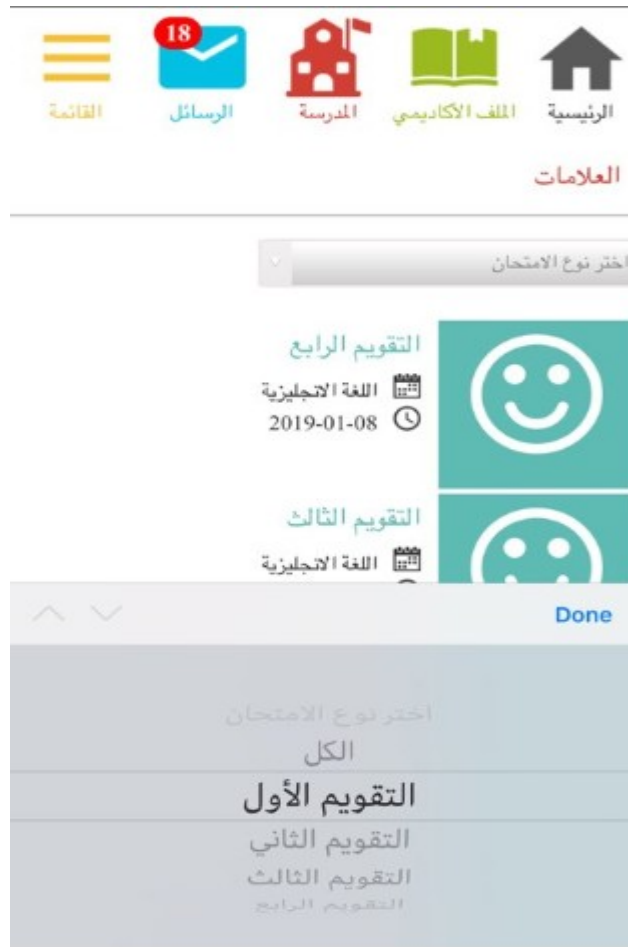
الرئيسية الملف الأكاديمي المدرسة 18 الرسائل القائمة

العلامات

اختر نوع الامتحان

التقويم الرابع
اللغة الانجليزية
2019-01-08

التقويم الثالث
اللغة الانجليزية

Done

اختر نوع الامتحان
الكل
التقويم الأول
التقويم الثاني
التقويم الثالث
التقويم الرابع